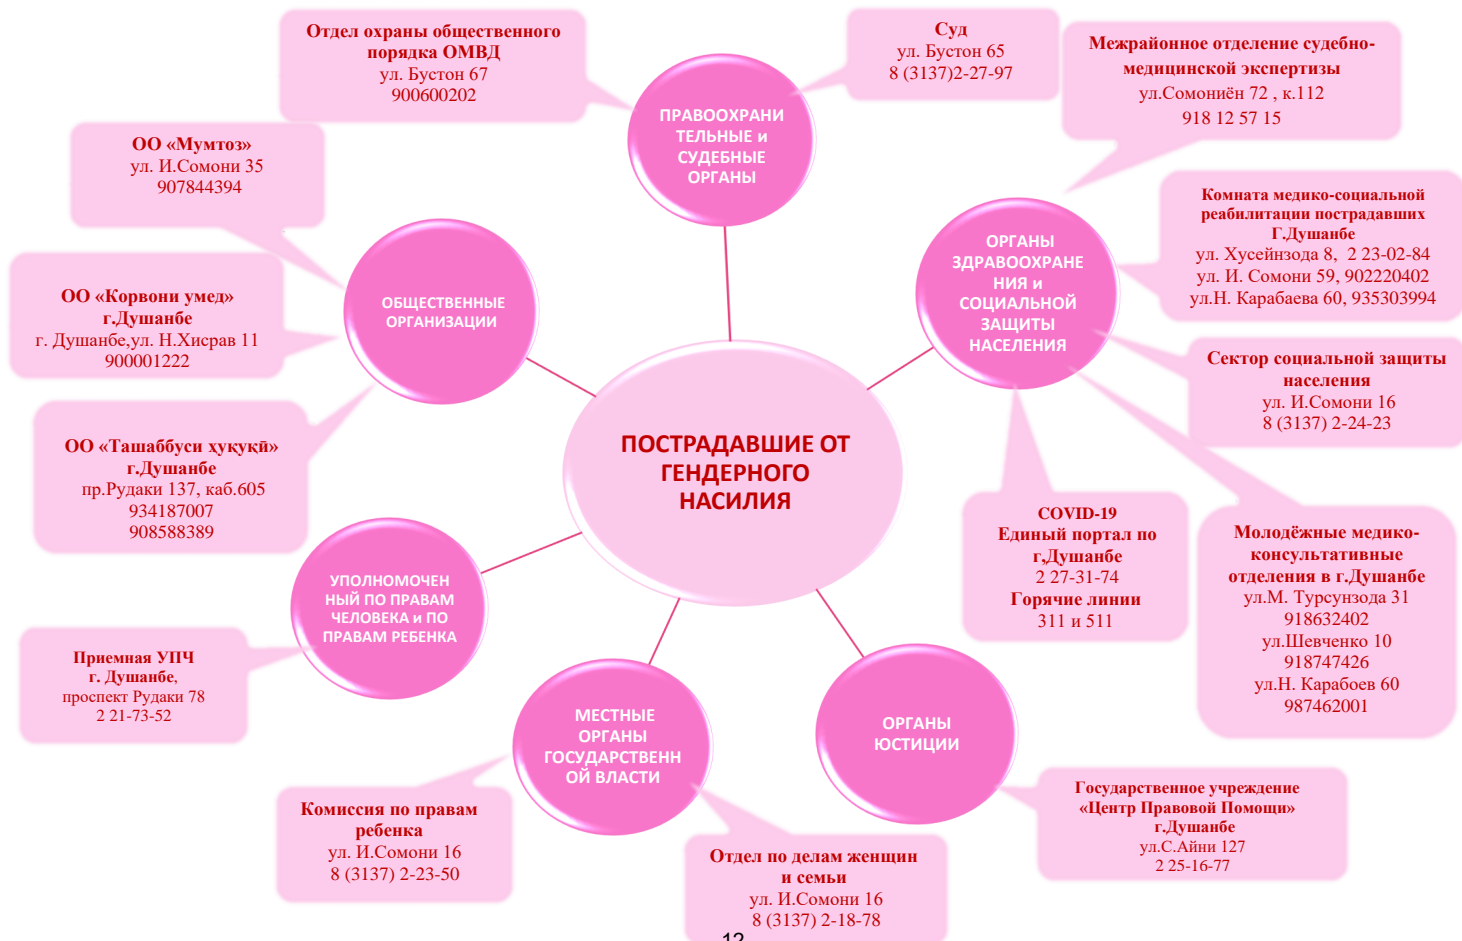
Отдел охраны общественного порядка ОМВД
ул. Бустон 67
900600202

Суд
ул. Бустон 65
8 (3137)2-27-97

Межрайонное отделение судебно-медицинской экспертизы
ул.Сомониён 72 , к.112
918 12 57 15

ОО «Мумтоз»
ул. И.Сомони 35
907844394

ПРАВООХРАНИТЕЛЬНЫЕ и СУДЕБНЫЕ ОРГАНЫ

Комната медико-социальной реабилитации пострадавших Г.Душанбе
ул. Хусейнзода 8, 2 23-02-84
ул. И. Сомони 59, 902220402
ул.Н. Карабаева 60, 935303994

ОО «Корвони умед»
г.Душанбе
г. Душанбе,ул. Н.Хисрав 11
900001222

ОБЩЕСТВЕННЫЕ ОРГАНИЗАЦИИ

ОРГАНЫ ЗДРАВООХРАНЕНИЯ и СОЦИАЛЬНОЙ ЗАЩИТЫ НАСЕЛЕНИЯ

Сектор социальной защиты населения
ул. И.Сомони 16
8 (3137) 2-24-23

ОО «Ташаббуси хуқуқӣ»
г.Душанбе
пр.Рудаки 137, каб.605
934187007
908588389

ПОСТРАДАВШИЕ ОТ ГЕНДЕРНОГО НАСИЛИЯ

COVID-19
Единый портал по г,Душанбе
2 27-31-74
Горячие линии
311 и 511

Молодёжные медико-консультативные отделения в г.Душанбе
ул.М. Турсунзода 31
918632402
ул.Шевченко 10
918747426
ул.Н. Карабоев 60
987462001

УПОЛНОМОЧЕННЫЙ ПО ПРАВАМ ЧЕЛОВЕКА и ПО ПРАВАМ РЕБЕНКА

Приемная УПЧ
г. Душанбе,
проспект Рудаки 78
2 21-73-52

МЕСТНЫЕ ОРГАНЫ ГОСУДАРСТВЕННОЙ ВЛАСТИ

ОРГАНЫ ЮСТИЦИИ

Государственное учреждение «Центр Правовой Помощи»
г.Душанбе
ул.С.Айни 127
2 25-16-77

Комиссия по правам ребенка
ул. И.Сомони 16
8 (3137) 2-23-50

Отдел по делам женщин и семьи
ул. И.Сомони 16
8 (3137) 2-18-78

12